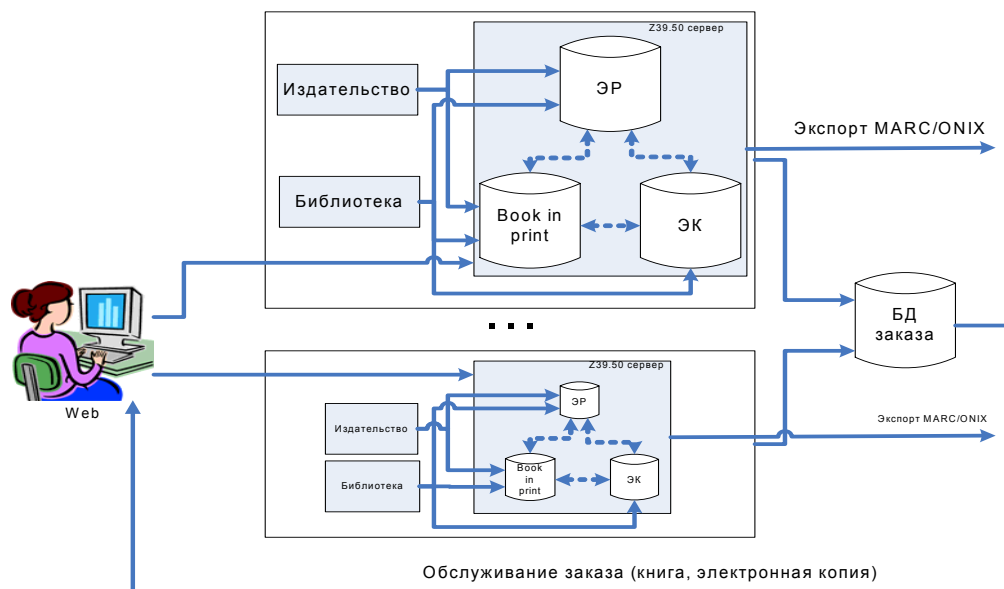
Z39.50 сервер

Издательство

ЭР

Экспорт MARC/ONIX

Библиотека

Book in print

ЭК

БД заказа

. . .

Z39.50 сервер

ЭР

Издательство

Экспорт MARC/ONIX

Book in print

ЭК

Библиотека

Web

Обслуживание заказа (книга, электронная копия)